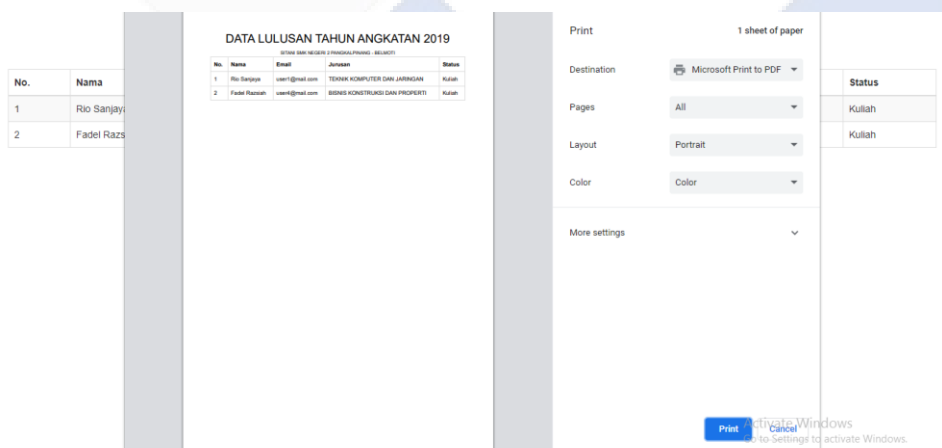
| No. | Nama | Status |
|---|---|---|
| 1 | Rio Sanjay | Kuliah |
| 2 | Fadel Razs | Kuliah |

DATA LULUSAN TAHUN ANGKATAN 2019

SITANI SMK NEGERI 2 PANGKALPINANG - BELMOTI

| No. | Nama | Email | Jurusan | Status |
|---|---|---|---|---|
| 1 | Rio Sanjaya | user1@mail.com | TEKNIK KOMPUTER DAN JARINGAN | Kuliah |
| 2 | Fadel Razsiah | user4@mail.com | BISNIS KONSTRUKSI DAN PROPERTI | Kuliah |

Print
1 sheet of paper

Destination
Microsoft Print to PDF

Pages
All

Layout
Portrait

Color
Color

More settings

Print
Cancel

Activate Windows
Go to Settings to activate Windows.